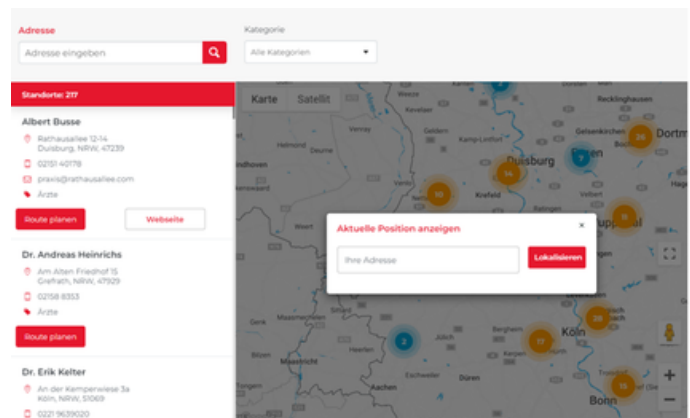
Adresse

Adresse eingeben

Kategorie

Alle Kategorien

Standorte: 217

Albert Busse

Rathausallee 12-14
Duisburg, NRW, 47239

02151 40178

praxis@rathausallee.com

Ärzte

Route planen

Webseite

Dr. Andreas Heinrichs

Am Alten Friedhof 15
Grefrath, NRW, 47929

02158 8353

Ärzte

Route planen

Dr. Erik Kelter

An der Kemperwiese 3a
Köln, NRW, 51069

0221 9639020

Karte Satellit

Recklinghausen

Dortm

Gelsenkirchen

Duisburg

Essen

Krefeld

Köln

Bonn

Aachen

Düren

Maastricht

Venlo

Mönchengladbach

Wuppertal

Aktuelle Position anzeigen

×

Ihre Adresse

Lokalisieren

24

7

34

10

6

28

17

2

15